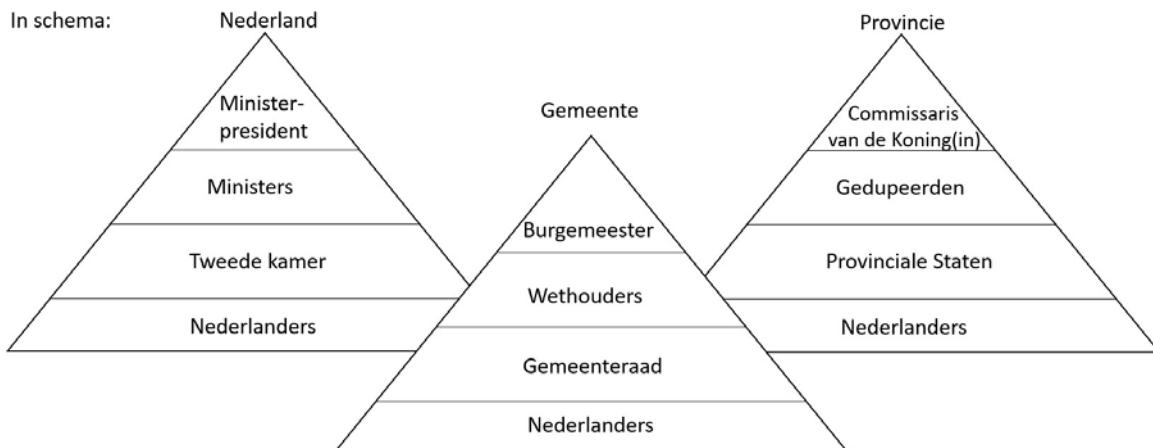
In schema:

Nederland

Minister-president

Ministers

Tweede kamer

Nederlanders

Gemeente

Burgemeester

Wethouders

Gemeenteraad

Nederlanders

Provincie

Commissaris van de Koning(in)

Gedupeerden

Provinciale Staten

Nederlanders